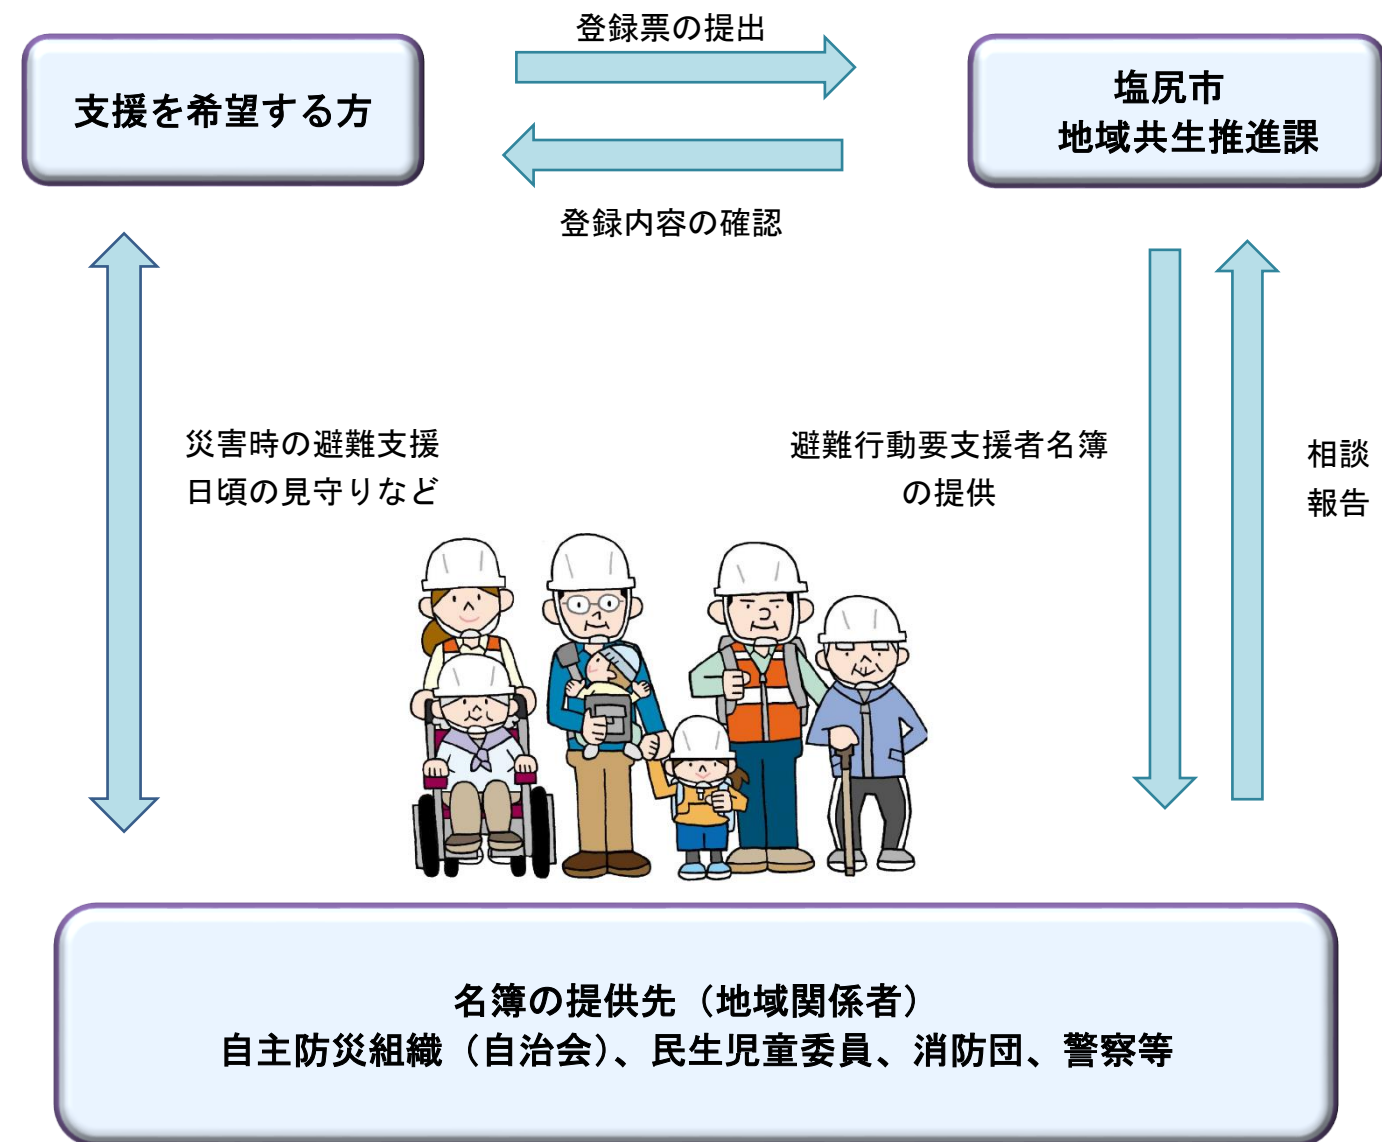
支援を希望する方

登録票の提出

登録内容の確認

塩尻市
地域共生推進課

災害時の避難支援
日頃の見守りなど

避難行動要支援者名簿
の提供

相談
報告

名簿の提供先（地域関係者）
自主防災組織（自治会）、民生児童委員、消防団、警察等